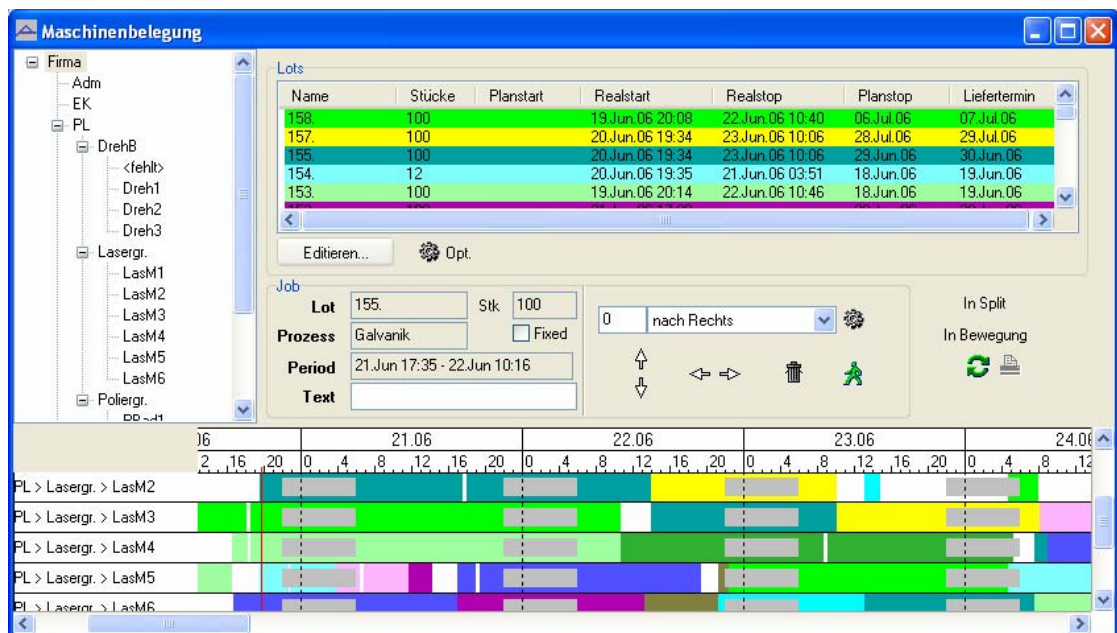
Maschinenbelegung

Firma
Adm
EK
PL
DrehB
<fehlt>
Dreh1
Dreh2
Dreh3
Lasergr.
LasM1
LasM2
LasM3
LasM4
LasM5
LasM6
Poliergr.
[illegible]

Lots

| Name | Stücke | Planstart | Realstart | Realstop | Planstop | Liefertermin |
|---|---|---|---|---|---|---|
| 158. | 100 | | 19.Jun.06 20:08 | 22.Jun.06 10:40 | 06.Jul.06 | 07.Jul.06 |
| 157. | 100 | | 20.Jun.06 19:34 | 23.Jun.06 10:06 | 28.Jul.06 | 29.Jul.06 |
| 155. | 100 | | 20.Jun.06 19:34 | 23.Jun.06 10:06 | 29.Jun.06 | 30.Jun.06 |
| 154. | 12 | | 20.Jun.06 19:35 | 21.Jun.06 03:51 | 18.Jun.06 | 19.Jun.06 |
| 153. | 100 | | 19.Jun.06 20:14 | 22.Jun.06 10:46 | 18.Jun.06 | 19.Jun.06 |

Editieren...
Opt.

Job
Lot 155.
Stk 100
Prozess Galvanik
Fixed
Period 21.Jun 17:35 - 22.Jun 10:16
Text

0
nach Rechts

In Split
In Bewegung

06 21.06 22.06 23.06 24.06
2 16 20 0 4 8 12 16 20 0 4 8 12 16 20 0 4 8 12 16 20 0 4 8 12

PL > Lasergr. > LasM2
PL > Lasergr. > LasM3
PL > Lasergr. > LasM4
PL > Lasergr. > LasM5
PL > Lasergr. > LasM6